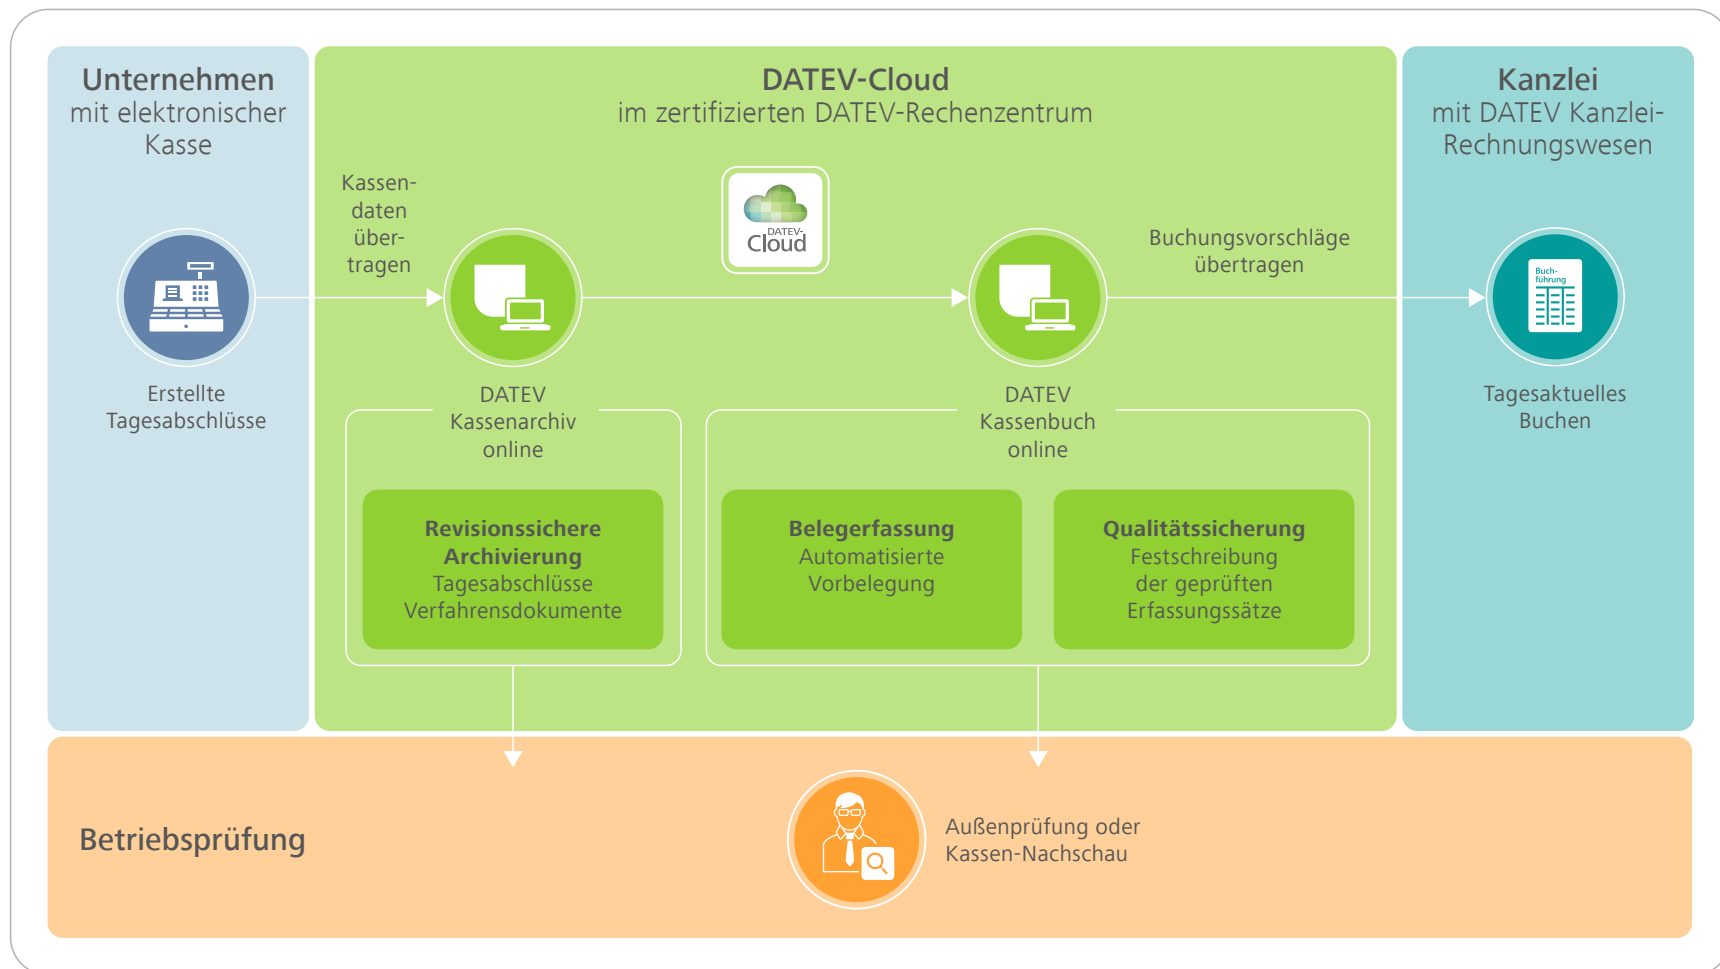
Unternehmen
mit elektronischer Kasse

DATEV-Cloud
im zertifizierten DATEV-Rechenzentrum

Kanzlei
mit DATEV Kanzlei-Rechnungswesen

Kassendaten übertragen

DATEV-Cloud

Buchungsvorschläge übertragen

Buchführung

Erstellte Tagesabschlüsse

DATEV Kassenarchiv online

DATEV Kassenbuch online

Tagesaktuelles Buchen

**Revisionssichere Archivierung**
Tagesabschlüsse
Verfahrensdokumente

**Belegerfassung**
Automatisierte Vorbelegung

**Qualitätssicherung**
Festschreibung der geprüften Erfassungssätze

Betriebsprüfung

Außenprüfung oder Kassen-Nachschau